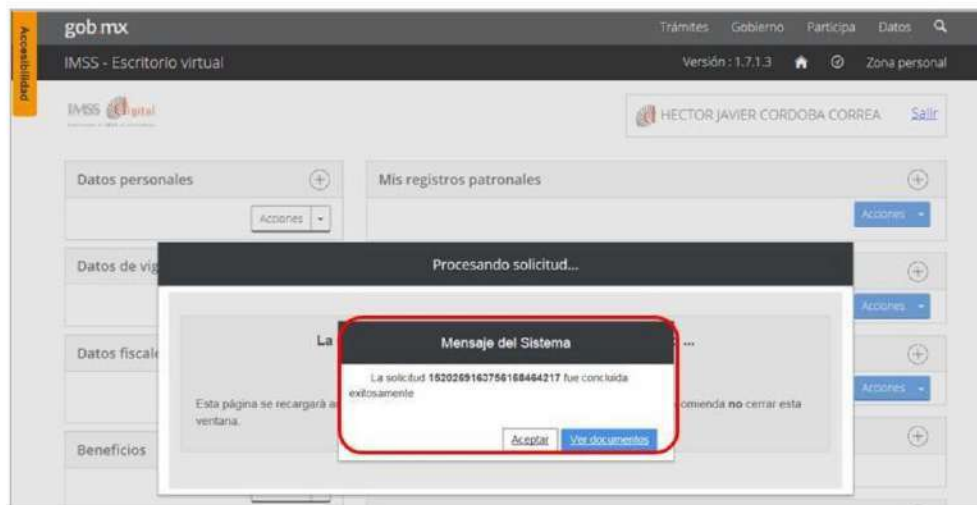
Accesibilidad

gob mx

Trámites Gobierno Participa Datos

IMSS - Escritorio virtual

Versión : 1.7.1.3

Zona personal

IMSS Digital

HECTOR JAVIER CORDOBA CORREA

Salir

Datos personales

Acciones

Mis registros patronales

Acciones

Datos de vig

Procesando solicitud...

Acciones

Datos fiscal

La

Mensaje del Sistema

...

La solicitud 152025916375616846421​7 fue concluida exitosamente

Acciones

Esta página se recargará a

comienda no cerrar esta

ventana.

Aceptar

Ver documentos

Beneficios